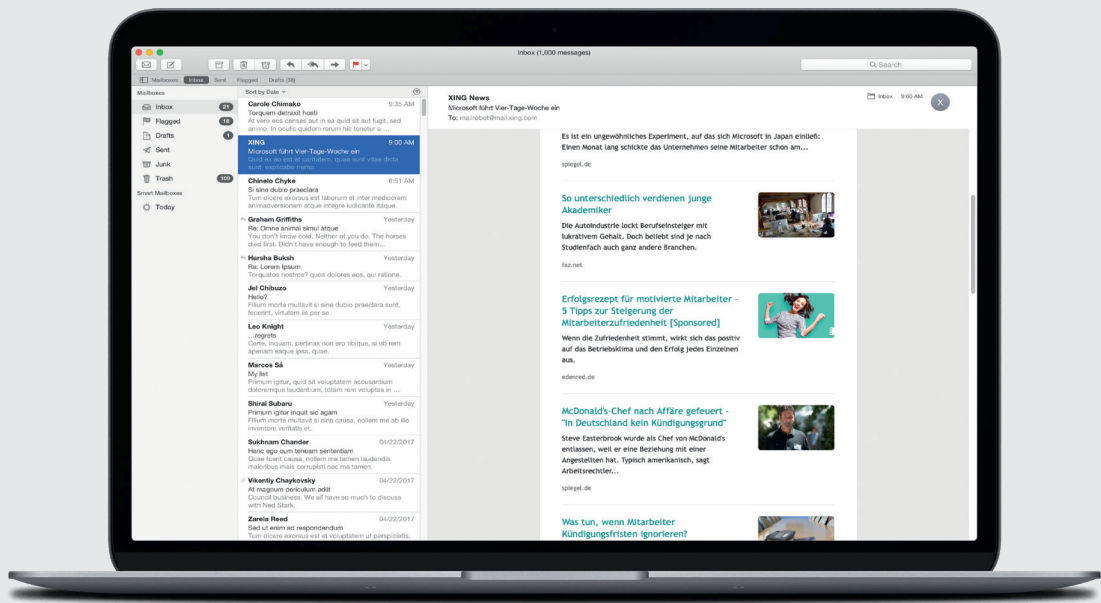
Inbox (1,000 messages)

Search

Mailboxes Inbox Sent Flagged Drafts (38)

Mailboxes
Inbox 21
Flagged 18
Drafts 1
Sent
Junk
Trash 109
Smart Mailboxes
Today

Sort by Date

Carole Chimako 9:35 AM
Torquam detraxit hosti
At vero eos causae aut in ea quid sit per eius sermo animo. In oculis quidem rerum hic tenetur a ...

XING 9:00 AM
Microsoft führt Vier-Tage-Woche ein
Quid ex eo est et certatem, quae sunt vitae dicta sunt, explicabo nemo.

Chinelo Chyke 8:51 AM
Si sine dubio praeclara
Tum dicere exorsus est laborum et inter mediocrem animadversionem atque integre iudicante itaque.

Graham Griffiths Yesterday
Re: Omnia animal simul atque
You don't know cold. Neither of you do. The horses died first. Didn't have enough to feed them...

Harsha Buksh Yesterday
Re: Lorem Ipsum
Torquatos nostros? quos dolores eos, qui ratione.

Jel Chibuzo Yesterday
Hello?
Filium morte multavit si sine dubio praeclara sunt, fecerint, virtutem iis per se.

Leo Knight Yesterday
...regrets
Certe, inquam, pertinax non ero tibique, si ob rem speriam eaque ipsa, quae.

Marcos Sá Yesterday
My list
Primum igitur, quid sit voluptatem accusantium doloremque laudantium, totam rem vocuptas in ...

Shirai Subaru Yesterday
Primum igitur inquit sic agam
Filium morte multavit si sine causa, nollem me ab illo inventore veritatis et.

Sukhnam Chander 04/22/2017
Hanc ego cum teneam sententiam
Quae fuerit causa, nollem me tamen laudandis maioribus meis corrupisti nec me tamen.

Vikently Chaykovsky 04/22/2017
At magnum periculum adit
Council business. We all have so much to discuss with Ned Stark.

Zarela Reed 04/22/2017
Sed ut enim ad respondendum
Tum dicere exorsus est et voluptatem ut perspiciatis.

XING News
Microsoft führt Vier-Tage-Woche ein
To: mailrobot@mail.xing.com
Inbox 9:00 AM
X

Es ist ein ungewöhnliches Experiment, auf das sich Microsoft in Japan einließ: Einen Monat lang schickte das Unternehmen seine Mitarbeiter schon am...
spiegel.de

So unterschiedlich verdienen junge Akademiker
Die Autoindustrie lockt Berufseinsteiger mit lukrativem Gehalt. Doch beliebt sind je nach Studienfach auch ganz andere Branchen.
faz.net

Erfolgsrezept für motivierte Mitarbeiter - 5 Tipps zur Steigerung der Mitarbeiterzufriedenheit [Sponsored]
Wenn die Zufriedenheit stimmt, wirkt sich das positiv auf das Betriebsklima und den Erfolg jedes Einzelnen aus.
edenred.de

McDonald's-Chef nach Affäre gefeuert - "In Deutschland kein Kündigungsgrund"
Steve Easterbrook wurde als Chef von McDonald's entlassen, weil er eine Beziehung mit einer Angestellten hat. Typisch amerikanisch, sagt Arbeitsrechtler...
spiegel.de

Was tun, wenn Mitarbeiter Kündigungsfristen ignorieren?